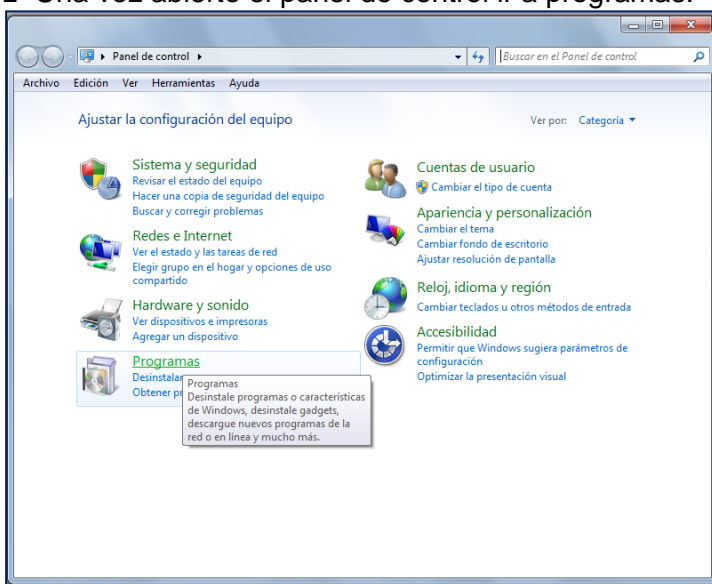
2- Una vez abierto el panel de control ir a programas.

Panel de control ▸

Buscar en el Panel de control

Archivo Edición Ver Herramientas Ayuda

Ajustar la configuración del equipo

Ver por: Categoría ▾

Sistema y seguridad
Revisar el estado del equipo
Hacer una copia de seguridad del equipo
Buscar y corregir problemas

Redes e Internet
Ver el estado y las tareas de red
Elegir grupo en el hogar y opciones de uso compartido

Hardware y sonido
Ver dispositivos e impresoras
Agregar un dispositivo

Programas
Desinstalar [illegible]
Obtener pr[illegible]

Programas
Desinstale programas o características de Windows, desinstale gadgets, descargue nuevos programas de la red o en línea y mucho más.

Cuentas de usuario
Cambiar el tipo de cuenta

Apariencia y personalización
Cambiar el tema
Cambiar fondo de escritorio
Ajustar resolución de pantalla

Reloj, idioma y región
Cambiar teclados u otros métodos de entrada

Accesibilidad
Permitir que Windows sugiera parámetros de configuración
Optimizar la presentación visual